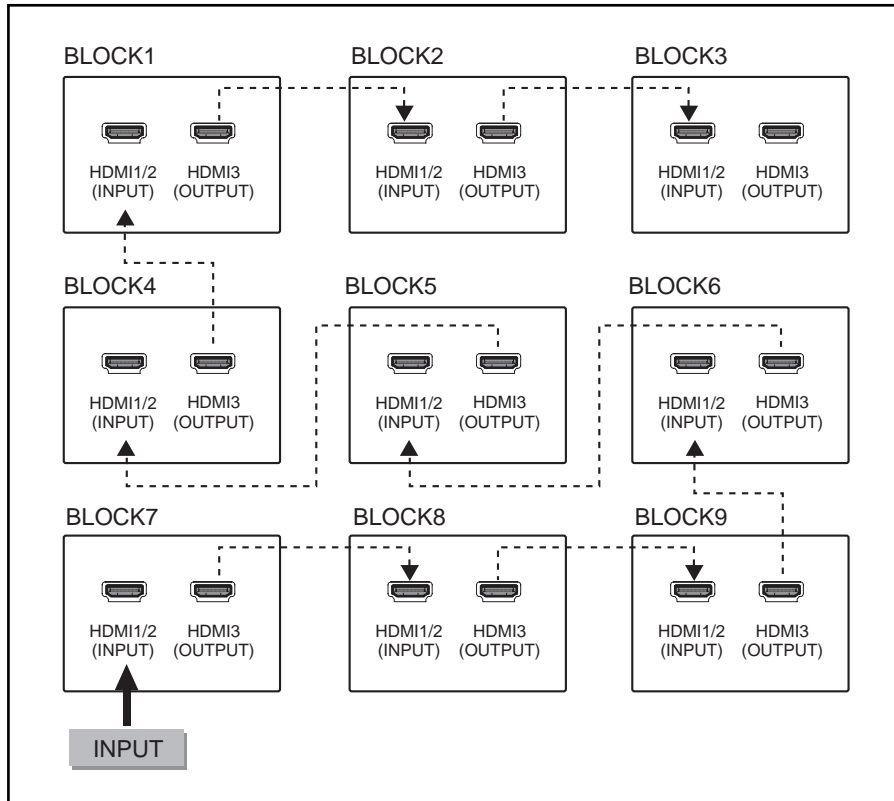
BLOCK1

HDMI1/2 (INPUT)

HDMI3 (OUTPUT)

BLOCK2

HDMI1/2 (INPUT)

HDMI3 (OUTPUT)

BLOCK3

HDMI1/2 (INPUT)

HDMI3 (OUTPUT)

BLOCK4

HDMI1/2 (INPUT)

HDMI3 (OUTPUT)

BLOCK5

HDMI1/2 (INPUT)

HDMI3 (OUTPUT)

BLOCK6

HDMI1/2 (INPUT)

HDMI3 (OUTPUT)

BLOCK7

HDMI1/2 (INPUT)

HDMI3 (OUTPUT)

BLOCK8

HDMI1/2 (INPUT)

HDMI3 (OUTPUT)

BLOCK9

HDMI1/2 (INPUT)

HDMI3 (OUTPUT)

INPUT